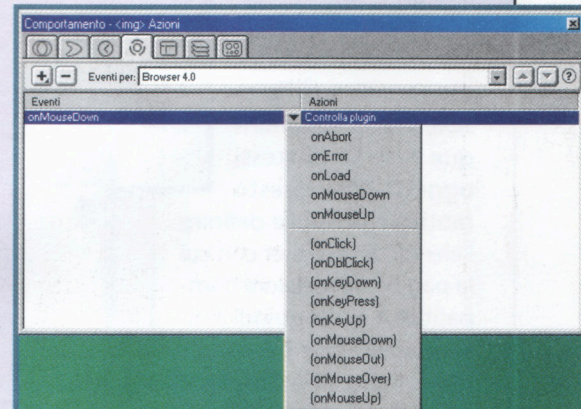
Comportamento - <img> Azioni

+ − Eventi per: Browser 4.0

| Eventi | Azioni |
|---|---|
| onMouseDown | Controlla plugin |

onAbort
onError
onLoad
onMouseDown
onMouseUp
(onClick)
(onDblClick)
(onKeyDown)
(onKeyPress)
(onKeyUp)
(onMouseDown)
(onMouseOut)
(onMouseOver)
(onMouseUp)